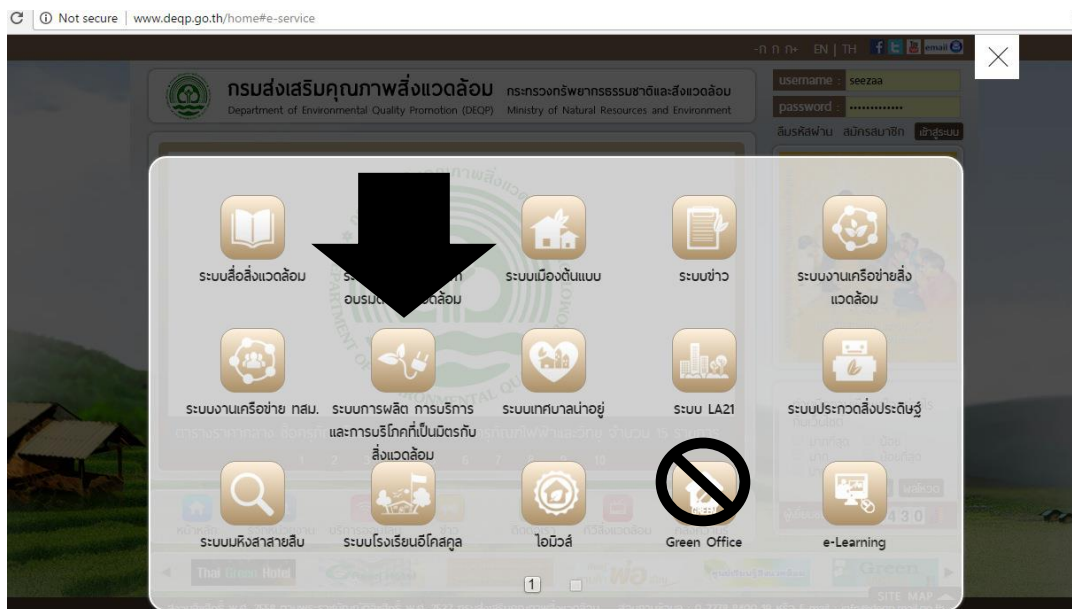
Not secure | www.deqp.go.th/home#e-service

-ก ก ก+ EN | TH email

กรมส่งเสริมคุณภาพสิ่งแวดล้อม กระทรวงทรัพยากรธรรมชาติและสิ่งแวดล้อม
Department of Environmental Quality Promotion (DEQP) Ministry of Natural Resources and Environment

username : seezaa
password : ••••••••••••
ลืมรหัสผ่าน สมัครสมาชิก เข้าสู่ระบบ

ระบบสื่อสิ่งแวดล้อม

ระบบ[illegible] อบรม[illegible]ดล้อม

ระบบเมืองต้นแบบ

ระบบข่าว

ระบบงานเครือข่ายสิ่งแวดล้อม

ระบบงานเครือข่าย ทสม.

ระบบการผลิต การบริการ และการบริโภคที่เป็นมิตรกับสิ่งแวดล้อม

ระบบเทศบาลน่าอยู่

ระบบ LA21

ระบบประกวดสิ่งประดิษฐ์

ระบบมหิงสาสายสืบ

ระบบโรงเรียนอีโคสคูล

ไอมิวส์

Green Office

e-Learning

1

SITE MAP